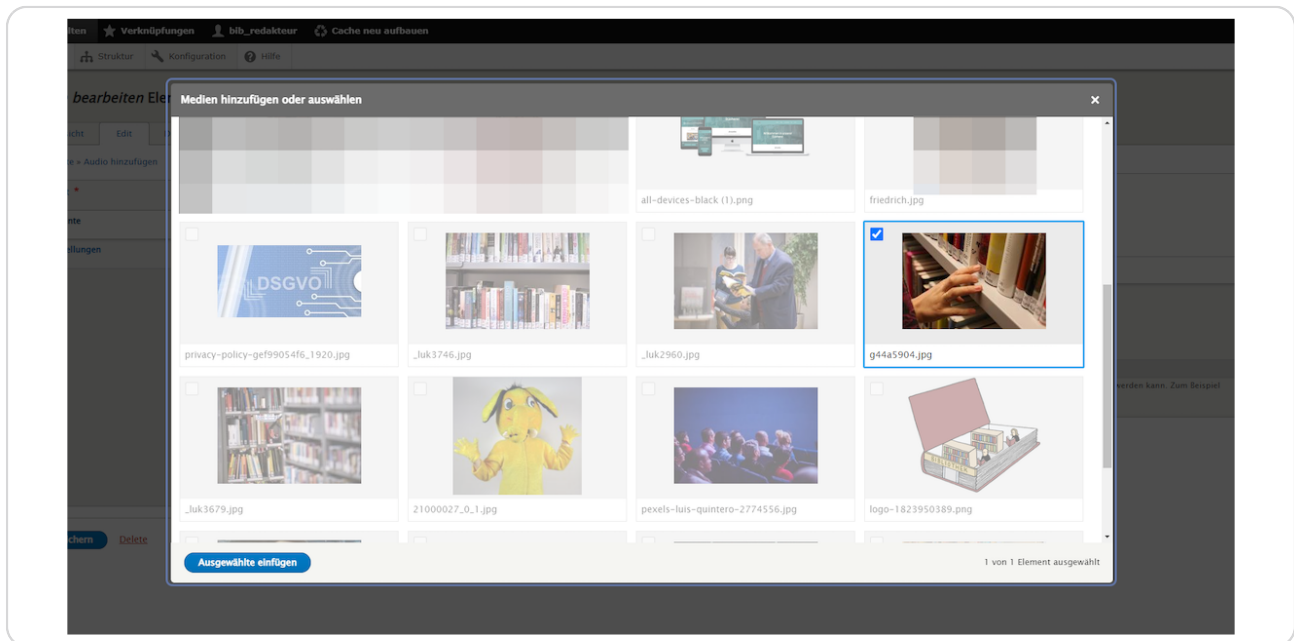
lten Verknüpfungen bib_redakteur Cache neu aufbauen

Struktur Konfiguration Hilfe

bearbeiten Ele

icht Edit

e » Audio hinzufügen

nte

llungen

chern Delete

erden kann. Zum Beispiel

Medien hinzufügen oder auswählen

×

all-devices-black (1).png

friedrich.jpg

DSGVO

privacy-policy-gef99054f6_1920.jpg

_luk3746.jpg

_luk2960.jpg

g44a5904.jpg

_luk3679.jpg

21000027_0_1.jpg

pexels-luis-quintero-2774556.jpg

logo-1823950389.png

Ausgewählte einfügen

1 von 1 Element ausgewählt